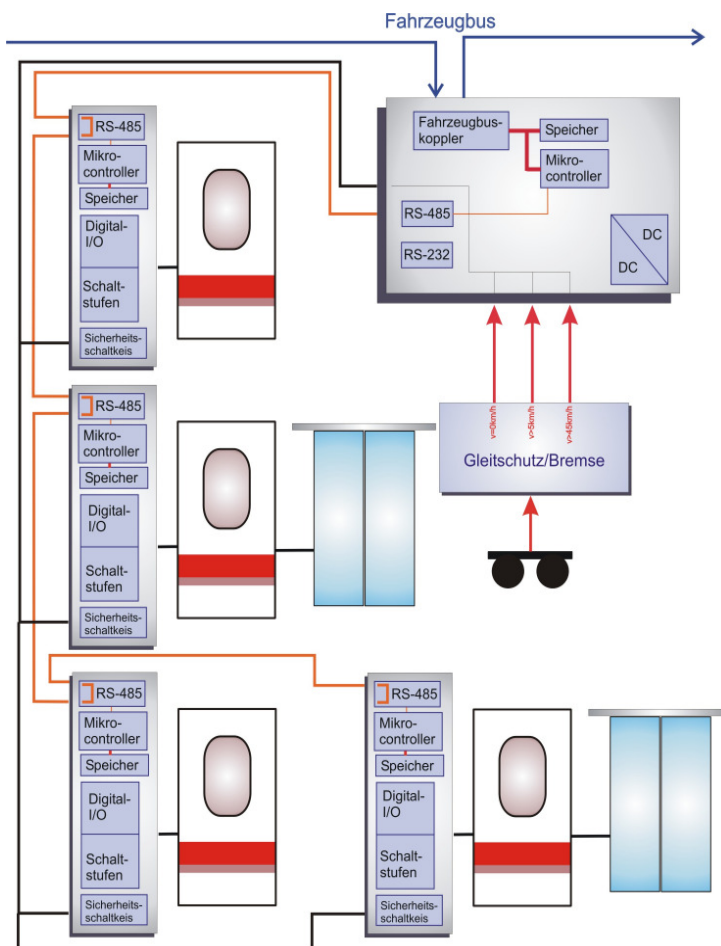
Fahrzeugbus

RS-485
Mikrocontroller
Speicher
Digital-I/O
Schaltstufen
Sicherheitsschaltkeis

Fahrzeugbuskoppler
Speicher
Mikrocontroller
RS-485
RS-232
DC
DC

v=0km/h
v>5km/h
v>45km/h
Gleitschutz/Bremse

RS-485
Mikrocontroller
Speicher
Digital-I/O
Schaltstufen
Sicherheitsschaltkeis

RS-485
Mikrocontroller
Speicher
Digital-I/O
Schaltstufen
Sicherheitsschaltkeis

RS-485
Mikrocontroller
Speicher
Digital-I/O
Schaltstufen
Sicherheitsschaltkeis